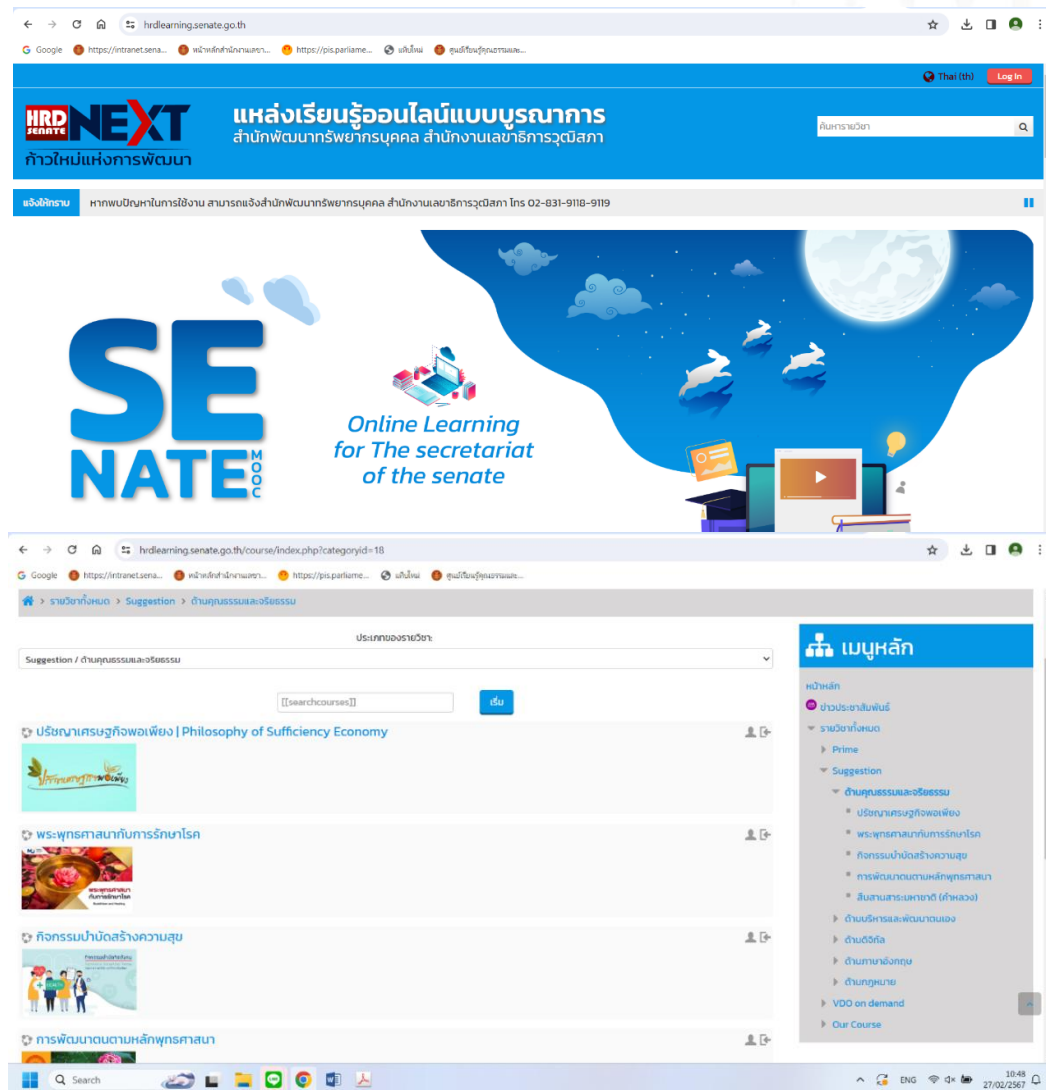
hrdlearning.senate.go.th

Google https://intranet.sena... หน้าหลักสำนักงานเลขา... https://pis.parliame... แท็บใหม่ ศูนย์เรียนรู้คุณธรรมและ...

Thai (th) Log in

HRD SENATE NEXT
ก้าวใหม่แห่งการพัฒนา

แหล่งเรียนรู้ออนไลน์แบบบูรณาการ
สำนักพัฒนาทรัพยากรบุคคล สำนักงานเลขาธิการวุฒิสภา

ค้นหารายวิชา

แจ้งให้ทราบ หากพบปัญหาในการใช้งาน สามารถแจ้งสำนักพัฒนาทรัพยากรบุคคล สำนักงานเลขาธิการวุฒิสภา โทร 02-831-9118-9119

SE NATE MOOC

Online Learning for The secretariat of the senate

hrdlearning.senate.go.th/course/index.php?categoryid=18

Google https://intranet.sena... หน้าหลักสำนักงานเลขา... https://pis.parliame... แท็บใหม่ ศูนย์เรียนรู้คุณธรรมและ...

> รายวิชาทั้งหมด > Suggestion > ด้านคุณธรรมและจริยธรรม

ประเภทของรายวิชา:

Suggestion / ด้านคุณธรรมและจริยธรรม

[[searchcourses]] เริ่ม

ปรัชญาเศรษฐกิจพอเพียง | Philosophy of Sufficiency Economy

ปรัชญาเศรษฐกิจพอเพียง

พระพุทธศาสนากับการรักษาโรค

พระพุทธศาสนา กับการรักษาโรค

กิจกรรมบำบัดสร้างความสุข

การพัฒนาตนตามหลักพุทธศาสนา

เมนูหลัก

หน้าหลัก
ข่าวประชาสัมพันธ์
รายวิชาทั้งหมด
Prime
Suggestion
ด้านคุณธรรมและจริยธรรม
ปรัชญาเศรษฐกิจพอเพียง
พระพุทธศาสนากับการรักษาโรค
กิจกรรมบำบัดสร้างความสุข
การพัฒนาตนตามหลักพุทธศาสนา
สืบสานสระมหาชาติ (คำหลวง)
ด้านบริหารและพัฒนาตนเอง
ด้านดิจิทัล
ด้านภาษาอังกฤษ
ด้านกฎหมาย
VDO on demand
Our Course

Search

ENG 10:48 27/02/2567